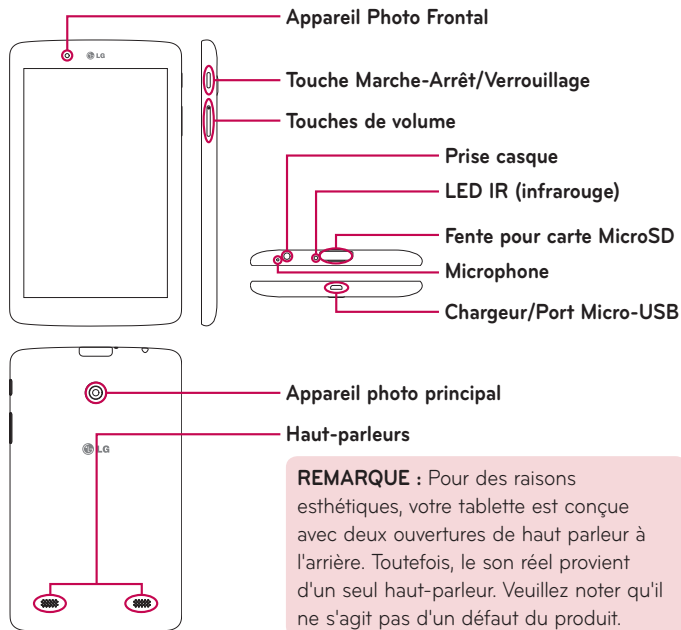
LG

Appareil Photo Frontal

Touche Marche-Arrêt/Verrouillage

Touches de volume

Prise casque

LED IR (infrarouge)

Fente pour carte MicroSD

Microphone

Chargeur/Port Micro-USB

LG

Appareil photo principal

Haut-parleurs

**REMARQUE :** Pour des raisons esthétiques, votre tablette est conçue avec deux ouvertures de haut parleur à l'arrière. Toutefois, le son réel provient d'un seul haut-parleur. Veuillez noter qu'il ne s'agit pas d'un défaut du produit.